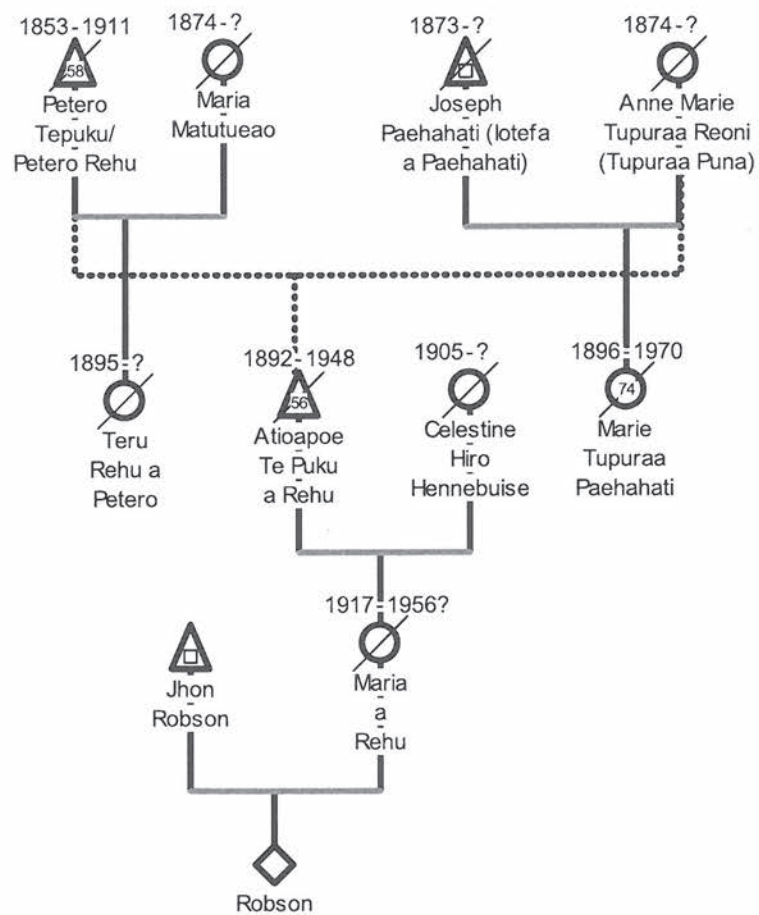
1853-1911
58
Petero Tepuku/ Petero Rehu

1874-?
Maria Matutueao

1873-?
Joseph Paehahati (lotefa a Paehahati)

1874-?
Anne Marie Tupuraa Reoni (Tupuraa Puna)

1895-?
Teru Rehu a Petero

1892-1948
56
Atioapoe Te Puku a Rehu

1905-?
Celestine Hiro Hennebuise

1896-1970
74
Marie Tupuraa Paehahati

Jhon Robson

1917-1956?
Maria a Rehu

Robson